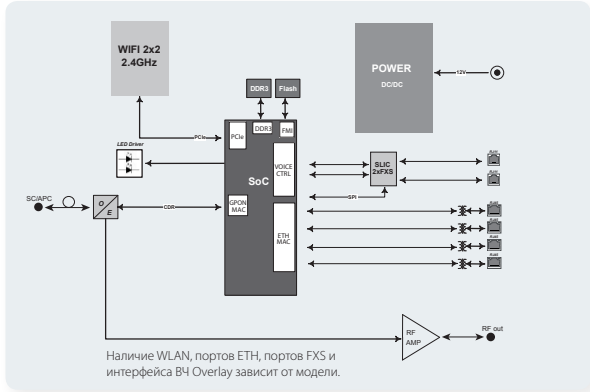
WIFI 2x2
2.4GHz

POWER
DC/DC

12V

DDR3

Flash

PCIe

PCIe

DDR3

FMI

LED Driver

SoC

VOICE CTRL

SLIC 2xFXS

SPI

SC/APC

O
E

CDR

GPON MAC

ETH MAC

RF AMP

RF out

Наличие WLAN, портов ETH, портов FXS и интерфейса ВЧ Overlay зависит от модели.